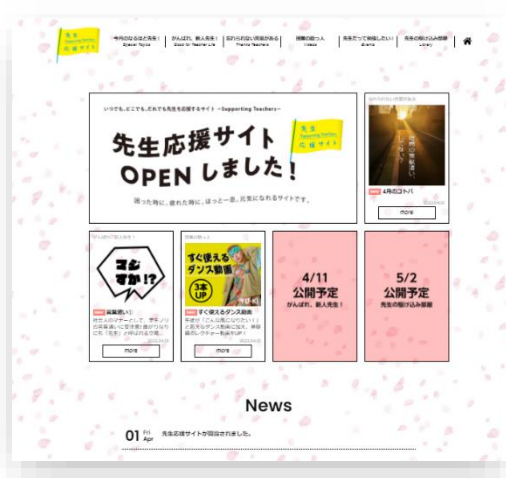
先生 Supporting Teachers 応援サイト

一気月のなるほど先生! Special Topics | がんばれ、新人先生! Good for Teacher Life | 忘れられない先生がいる Friends Teachers | 授業の助っ人 Videos | 先生だって勉強したい! drama | 先生の駆け込み図書 Library

いつでも、どこでも、だれでも先生を応援するサイト ~Supporting Teachers~

先生応援サイト OPEN しました!

先生 Supporting Teachers 応援サイト

困った時に、疲れた時に、ほっと一息。元気になれるサイトです。

4月のコトバ

more

マジすか!?

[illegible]

more

すぐ使える ダンス動画 3本 UP

すぐ使えるダンス動画

more

4/11 公開予定 がんばれ、新人先生!

5/2 公開予定 先生の駆け込み図書

News

01 Fri Apr 先生応援サイトが開設されました。